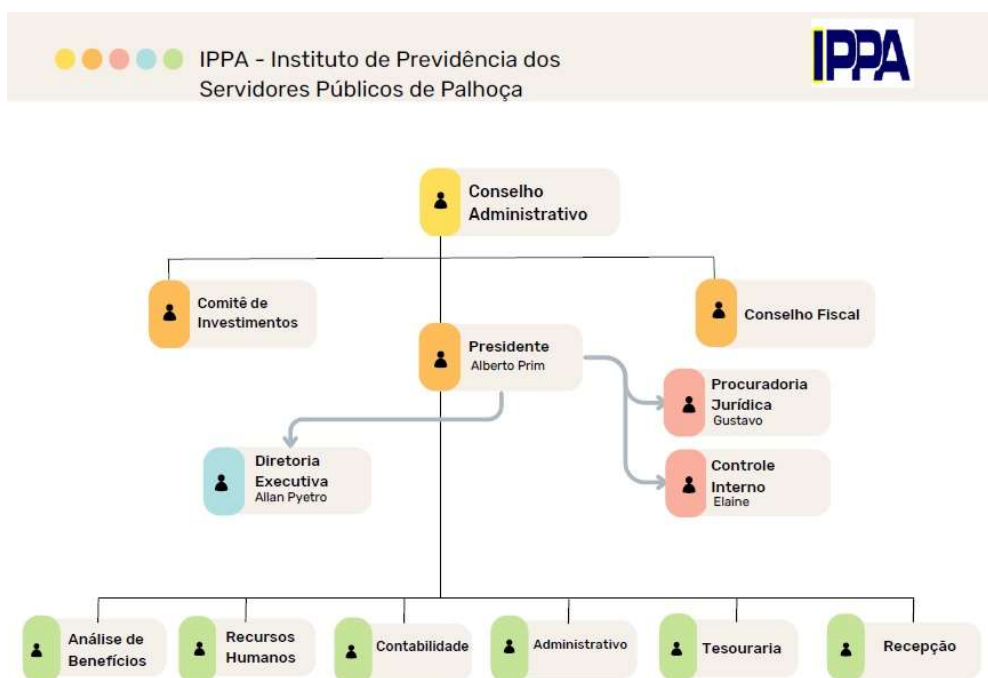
IPPA - Instituto de Previdência dos Servidores Públicos de Palhoça

IPPA

Conselho Administrativo

Comitê de Investimentos

Conselho Fiscal

Presidente
Alberto Prim

Procuradoria Jurídica
Gustavo

Diretoria Executiva
Allan Pyetro

Controle Interno
Elaine

Análise de Benefícios

Recursos Humanos

Contabilidade

Administrativo

Tesouraria

Recepção